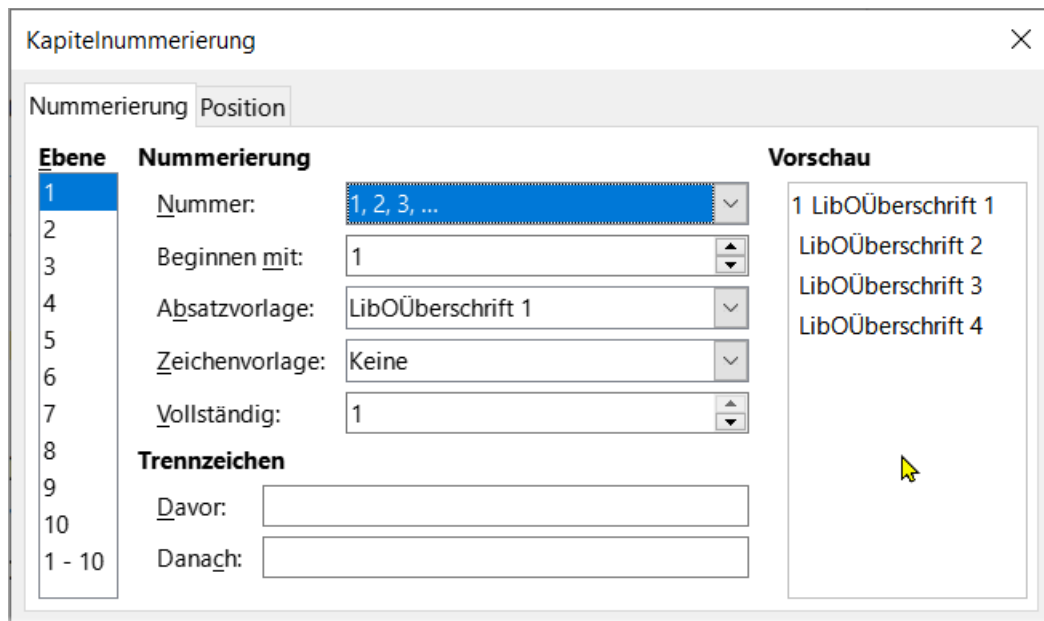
Kapitelnummerierung

×

Nummerierung Position

Ebene
1
2
3
4
5
6
7
8
9
10
1 - 10

Nummerierung

Nummer: 1, 2, 3, ...

Beginnen mit: 1

Absatzvorlage: LibOÜberschrift 1

Zeichenvorlage: Keine

Vollständig: 1

Trennzeichen

Davor:

Danach:

Vorschau

1 LibOÜberschrift 1
LibOÜberschrift 2
LibOÜberschrift 3
LibOÜberschrift 4